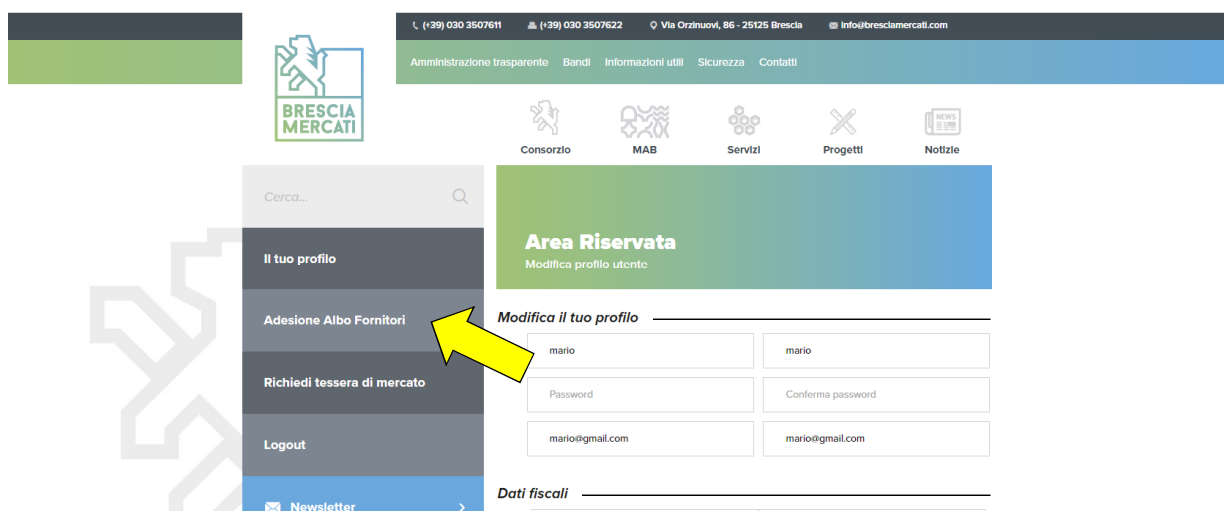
(+39) 030 3507611 (+39) 030 3507622 Via Orzinuovi, 86 - 25125 Brescia info@bresciamercati.com

BRESCIA MERCATI

Amministrazione trasparente Bandi Informazioni utili Sicurezza Contatti

NEWS

Consorzio MAB Servizi Progetti Notizie

Cerca...

Il tuo profilo

Adesione Albo Fornitori

Richiedi tessera di mercato

Logout

Newsletter

Area Riservata

Modifica profilo utente

Modifica il tuo profilo

mario

mario

Password

Conferma password

mario@gmail.com

mario@gmail.com

Dati fiscali